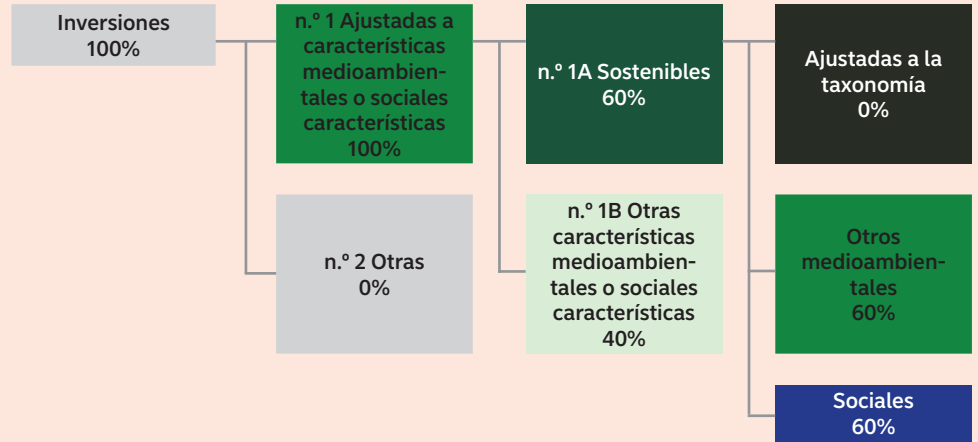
Inversiones
100%

n.º 1 Ajustadas a características medioambientales o sociales características
100%

n.º 1A Sostenibles
60%

Ajustadas a la taxonomía
0%

n.º 2 Otras
0%

n.º 1B Otras características medioambientales o sociales características
40%

Otros medioambientales
60%

Sociales
60%